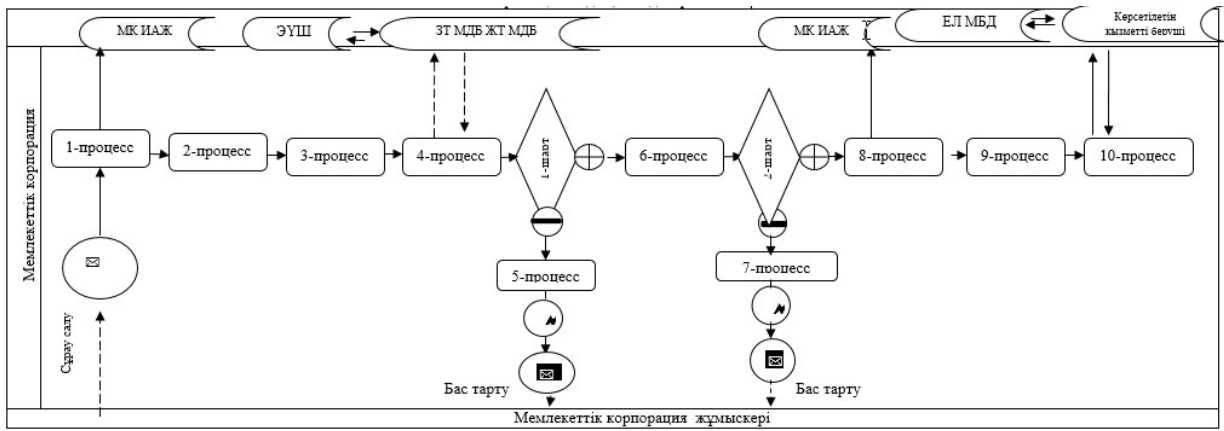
МК ИАЖ

ЭҮШ

ЗТ МДБ ЖТ МДБ

МК ИАЖ

ЕЛ МБД

Көрсетілетін қызметті беруші

Мемлекеттік корпорация

1-процесс

2-процесс

3-процесс

4-процесс

1-шарт

6-процесс

2-шарт

8-процесс

9-процесс

10-процесс

5-процесс

7-процесс

Сұрау салу

Бас тарту

Бас тарту

Мемлекеттік корпорация жұмыскері